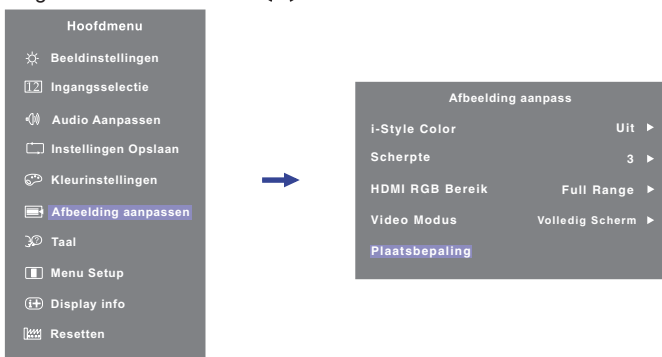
Hoofdmenu
Beeldinstellingen
Ingangsselectie
Audio Aanpassen
Instellingen Opslaan
Kleurinstellingen
Afbeelding aanpassen
Taal
Menu Setup
Display info
Resetten

Afbeelding aanpass

| | |
|---|---|
| i-Style Color | Uit ▶ |
| Scherpte | 3 ▶ |
| HDMI RGB Bereik | Full Range ▶ |
| Video Modus | Volledig Scherm ▶ |
| Plaatsbepaling | |